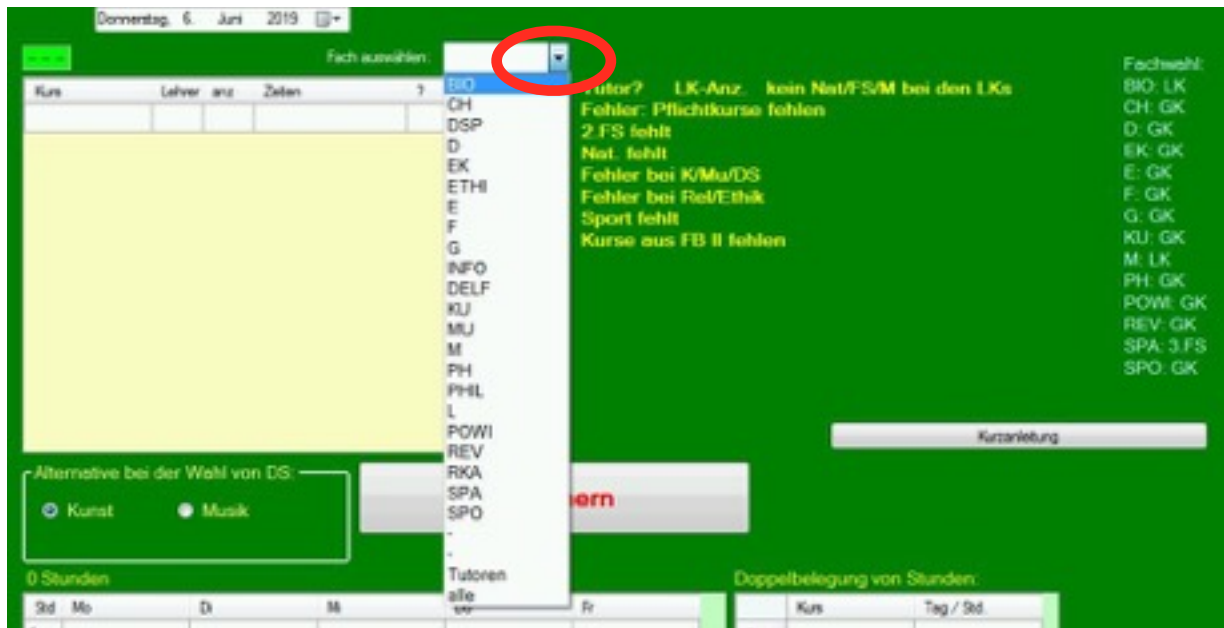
Donnerstag, 6. Juni 2019

---

Fach auswählen:

| Kurs | Lehrer | anz | Zeiten | ? |
|---|---|---|---|---|
| | | | | |

BIO
CH
DSP
D
EK
ETHI
E
F
G
INFO
DELF
KU
MU
M
PH
PHIL
L
POWI
REV
RKA
SPA
SPO
-
-
Tutoren
alle

Tutor? LK-Anz. kein Nat/FS/M bei den LKs
Fehler: Pflichtkurse fehlen
2.FS fehlt
Nat. fehlt
Fehler bei K/Mu/DS
Fehler bei Rel/Ethik
Sport fehlt
Kurse aus FB II fehlen

Fachwahl:
BIO: LK
CH: GK
D: GK
EK: GK
E: GK
F: GK
G: GK
KU: GK
M: LK
PH: GK
POWI: GK
REV: GK
SPA: 3.FS
SPO: GK

Kurzanleitung

Alternative bei der Wahl von DS:
Kunst
Musik

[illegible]ern

0 Stunden

| Std | Mo | Di | Mi | Do | Fr |
|---|---|---|---|---|---|

Doppelbelegung von Stunden:

| | Kurs | Tag / Std. |
|---|---|---|